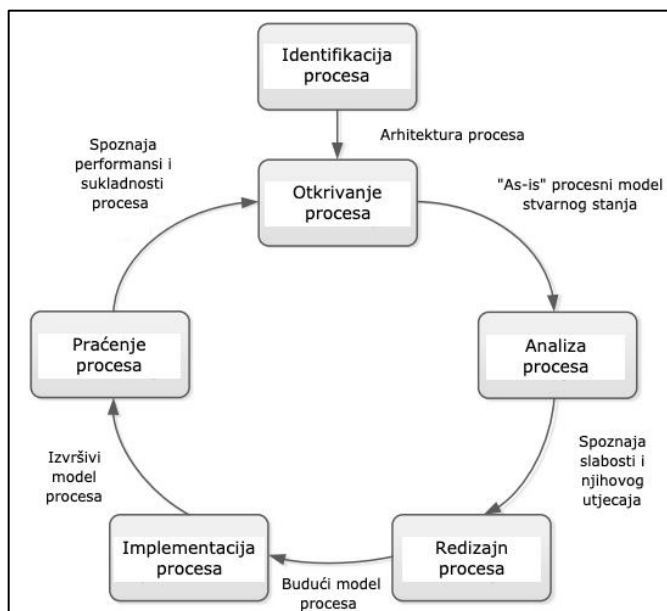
Identifikacija procesa

Arhitektura procesa

Spoznaja performansi i sukladnosti procesa

Otkrivanje procesa

"As-is" procesni model stvarnog stanja

Praćenje procesa

Analiza procesa

Spoznaja slabosti i njihovog utjecaja

Izvršivi model procesa

Implementacija procesa

Redizajn procesa

Budući model procesa